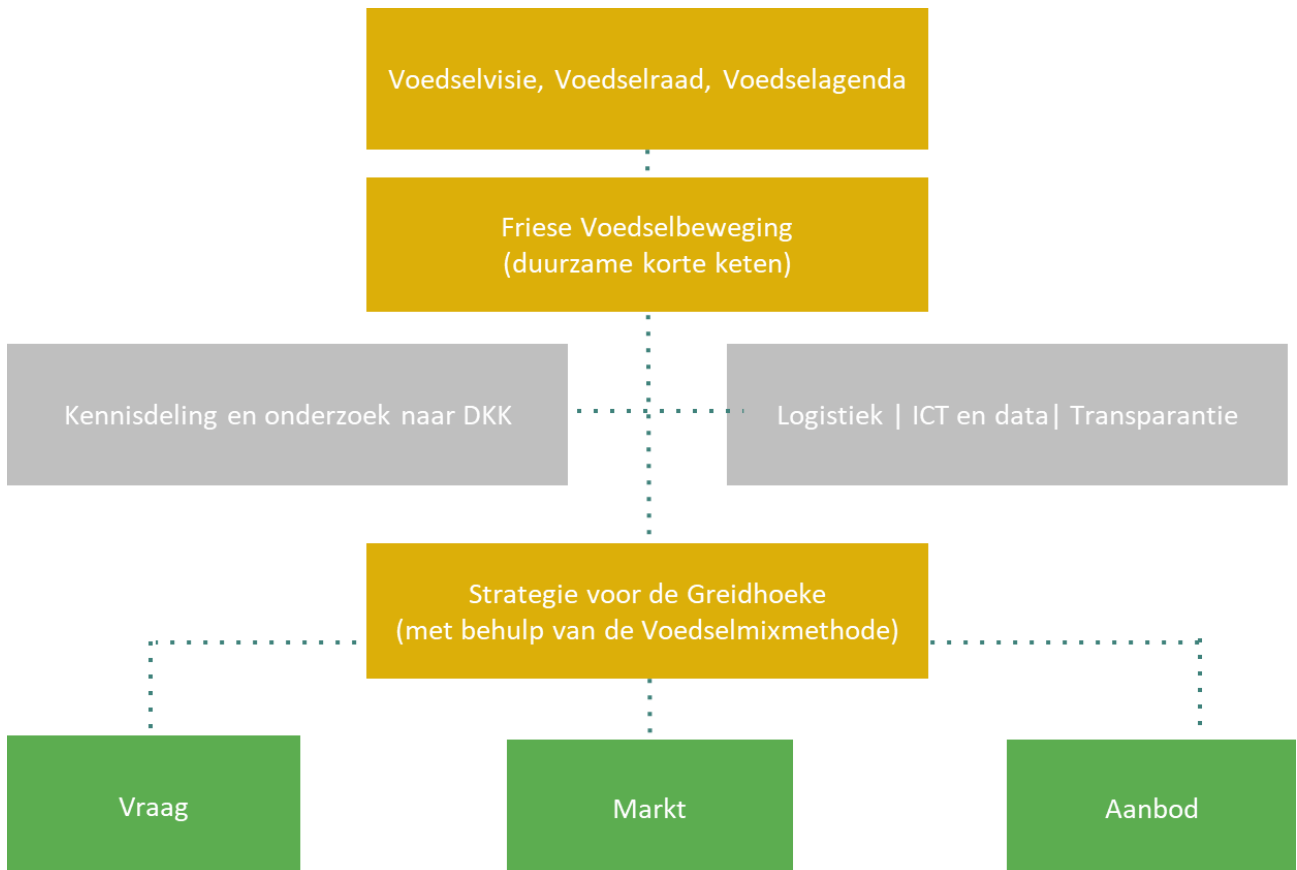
Voedselvisie, Voedselraad, Voedselagenda

Friese Voedselbeweging
(duurzame korte keten)

Kennisdeling en onderzoek naar DKK

Logistiek | ICT en data| Transparantie

Strategie voor de Greidhoeke
(met behulp van de Voedselmixmethode)

Vraag

Markt

Aanbod